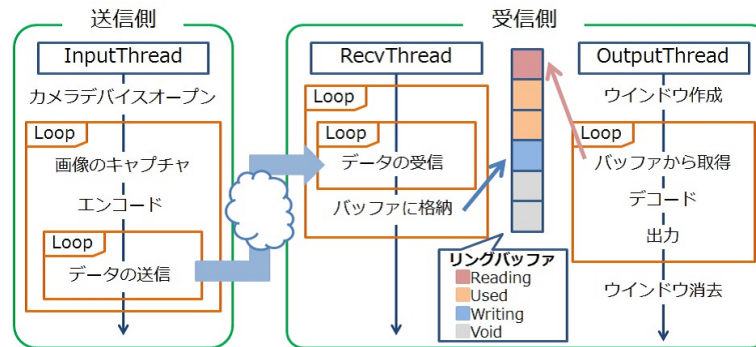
送信側

InputThread

カメラデバイスオープン

Loop

画像のキャプチャ

エンコード

Loop

データの送信

受信側

RecvThread

Loop

Loop

データの受信

バッファに格納

リングバッファ

Reading

Used

Writing

Void

OutputThread

ウインドウ作成

Loop

バッファから取得

デコード

出力

ウインドウ消去